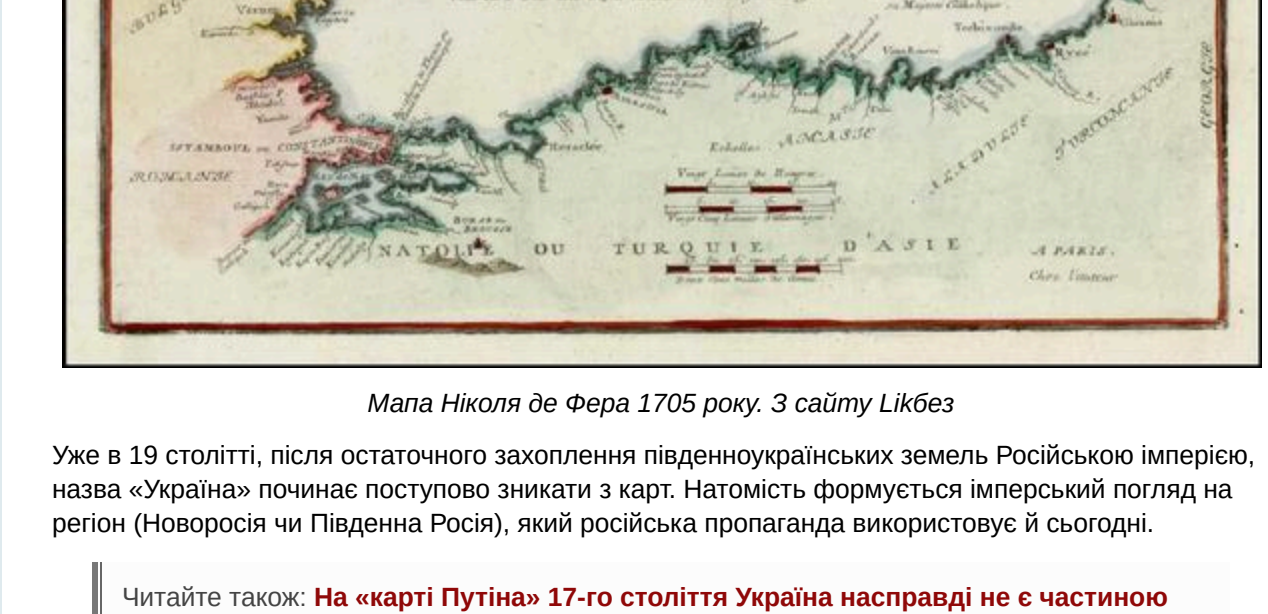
ISTAMBOUL ou CONSTANTINOPLE

ROMANIE

NATOLIE OU TURQUIE D'ASIE

AMASIE

A PARIS.
Chez l'Auteur

GEORGIE

Мапа Ніколя де Фера 1705 року. З сайту Likбез

Уже в 19 столітті, після остаточного захоплення південноукраїнських земель Російською імперією, назва «Україна» починає поступово зникати з карт. Натомість формується імперський погляд на регіон (Новоросія чи Південна Росія), який російська пропаганда використовує й сьогодні.

Читайте також: На «карті Путіна» 17-го століття Україна насправді не є частиною